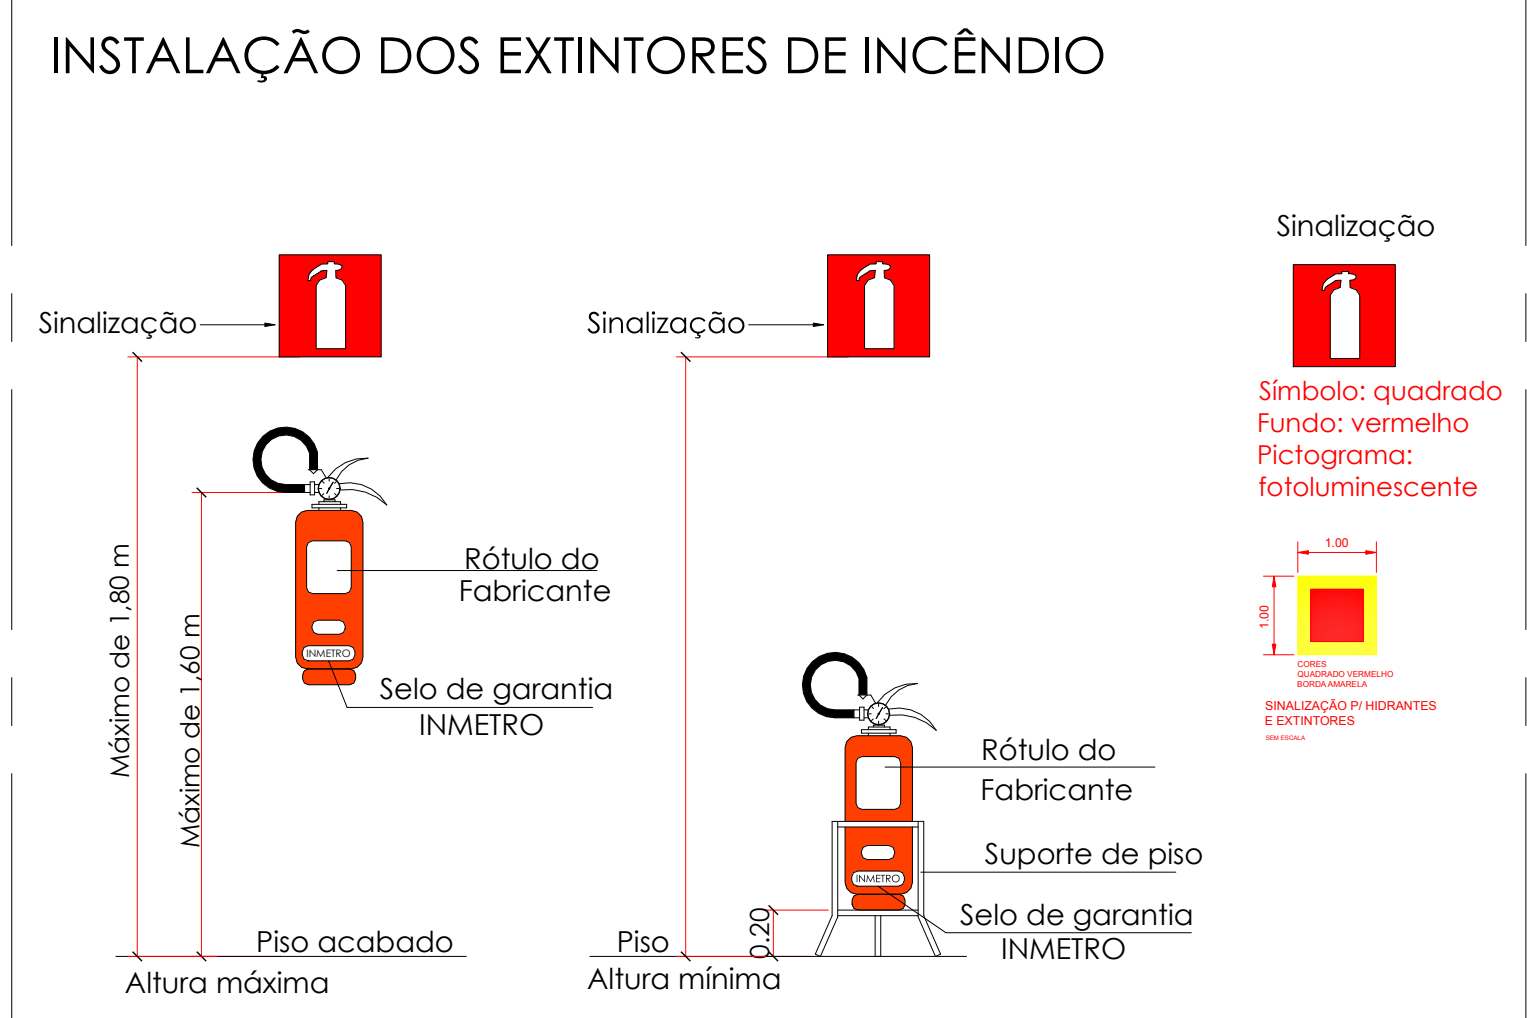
INSTALAÇÃO DOS EXTINTORES DE INCÊNDIO

Sinalização

Máximo de 1,80 m

Máximo de 1,60 m

INMETRO

Rótulo do Fabricante

Selo de garantia INMETRO

Piso acabado

Altura máxima

Sinalização

INMETRO

Rótulo do Fabricante

Suporte de piso

Selo de garantia INMETRO

0.20

Piso

Altura mínima

Sinalização

Símbolo: quadrado
Fundo: vermelho
Pictograma: fotoluminescente

1.00

1.00

CORES
QUADRADO VERMELHO
BORDA AMARELA

SINALIZAÇÃO P/ HIDRANTES E EXTINTORES

SEM ESCALA